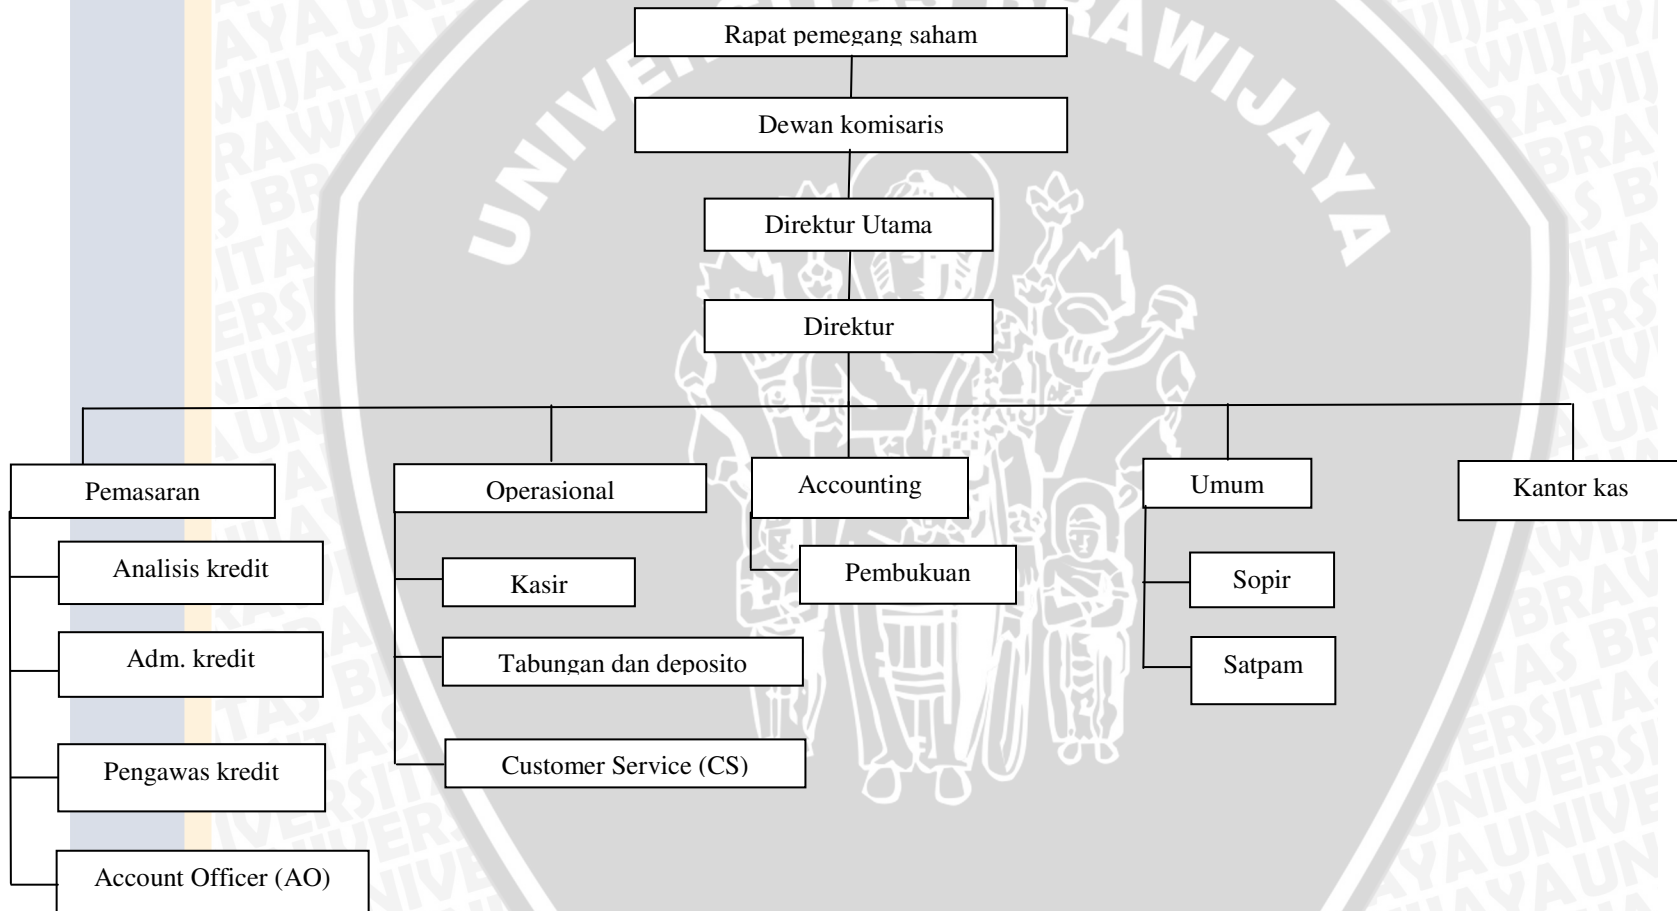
Rapat pemegang saham

Dewan komisaris

Direktur Utama

Direktur

Pemasaran

Analisis kredit

Adm. kredit

Pengawas kredit

Account Officer (AO)

Operasional

Kasir

Tabungan dan deposito

Customer Service (CS)

Accounting

Pembukuan

Umum

Sopir

Satpam

Kantor kas